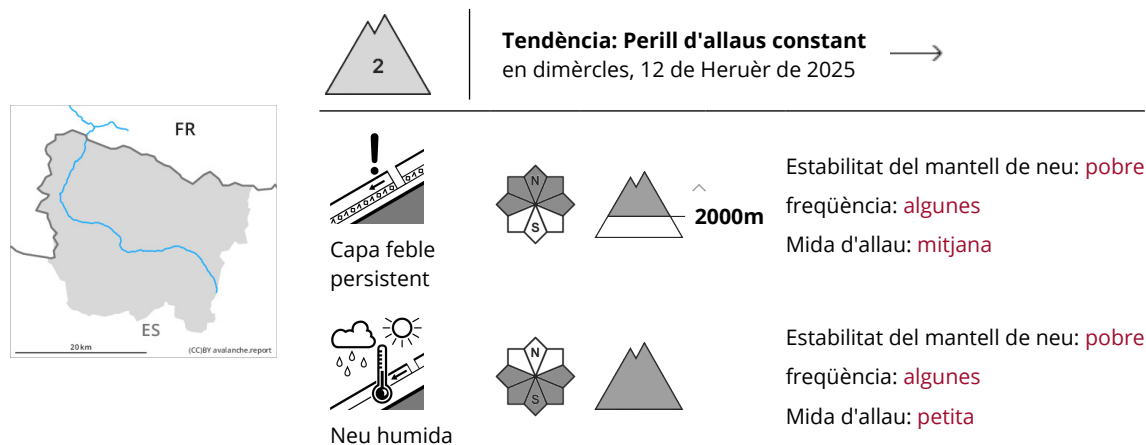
FR

ES

20 km

(CC)BY avalanche.report

2

Tendència: Perill d'allaus constant
en dimèrcles, 12 de Heruèr de 2025

Capa feble persistent

N

S

2000m

Estabilitat del mantell de neu: pobre
freqüència: algunes
Mida d'allau: mitjana

Neu humida

N

S

Estabilitat del mantell de neu: pobre
freqüència: algunes
Mida d'allau: petita